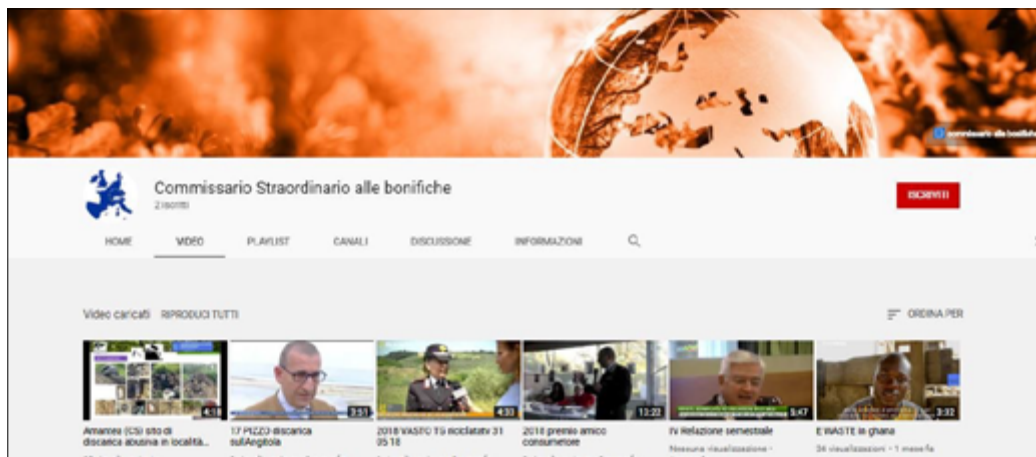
commissario alle bonifiche

Commissario Straordinario alle bonifiche
2 iscritti

ISCRIVITI

HOME VIDEO PLAYLIST CANALI DISCUSSIONE INFORMAZIONI

Video caricati RIPRODUCI TUTTI

ORDINA PER

4:18
Amantea (CS) sito di discarica abusiva in località...

3:51
17 PIZZO discarica sull'Angitola

4:33
2018 VASTO TG riciclatatv 31 05 18

13:22
2018 premio amico consumatore

5:47
IV Relazione semestrale
Nessuna visualizzazione •

3:32
E WASTE in ghana
34 visualizzazioni • 1 mese fa